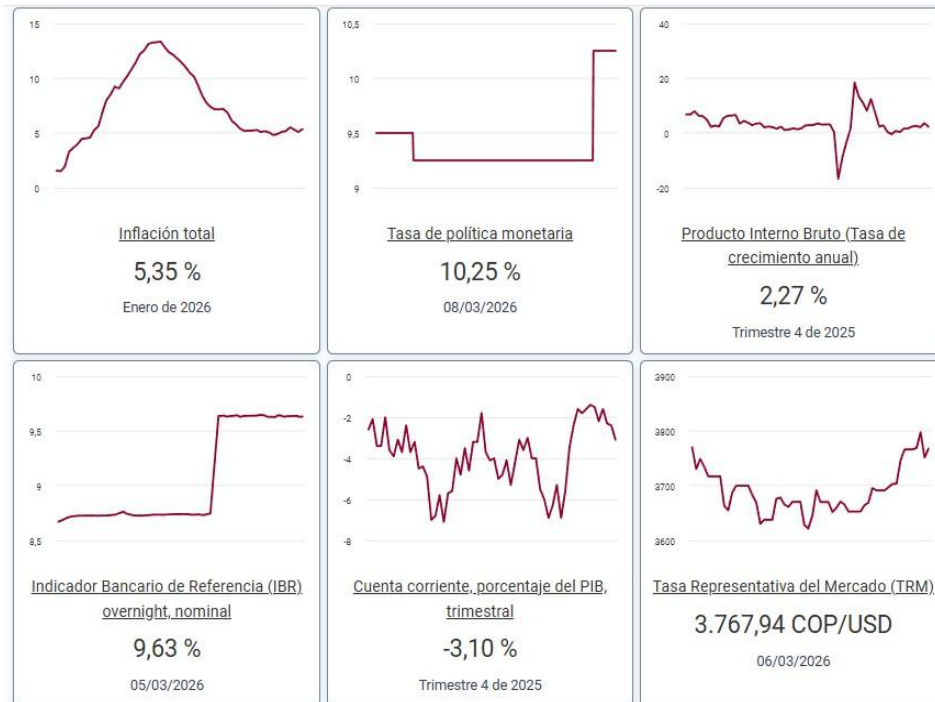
15
10
5
0

Inflación total

5,35 %

Enero de 2026

10,5
10
9,5
9

Tasa de política monetaria

10,25 %

08/03/2026

40
20
0
-20

Producto Interno Bruto (Tasa de crecimiento anual)

2,27 %

Trimestre 4 de 2025

10
9,5
9
8,5

Indicador Bancario de Referencia (IBR) overnight, nominal

9,63 %

05/03/2026

0
-2
-4
-6
-8

Cuenta corriente, porcentaje del PIB, trimestral

-3,10 %

Trimestre 4 de 2025

3900
3800
3700
3600

Tasa Representativa del Mercado (TRM)

3.767,94 COP/USD

06/03/2026